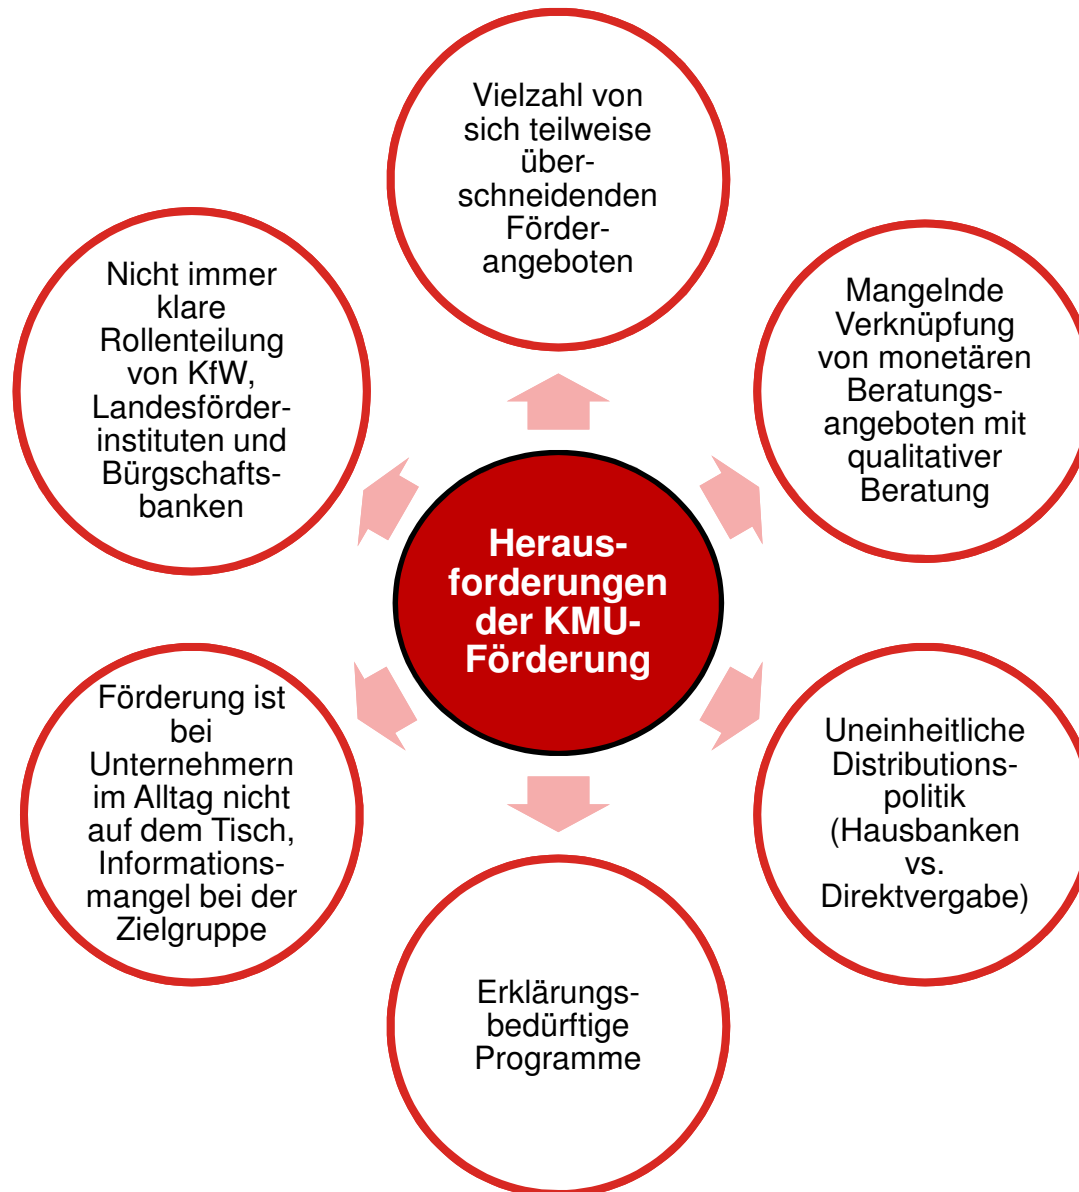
Herausforderungen der KMU-Förderung

Vielzahl von sich teilweise überschneidenden Förderangeboten

Mangelnde Verknüpfung von monetären Beratungsangeboten mit qualitativer Beratung

Uneinheitliche Distributionspolitik (Hausbanken vs. Direktvergabe)

Erklärungsbedürftige Programme

Förderung ist bei Unternehmern im Alltag nicht auf dem Tisch, Informationsmangel bei der Zielgruppe

Nicht immer klare Rollenteilung von KfW, Landesförderinstituten und Bürgschaftsbanken